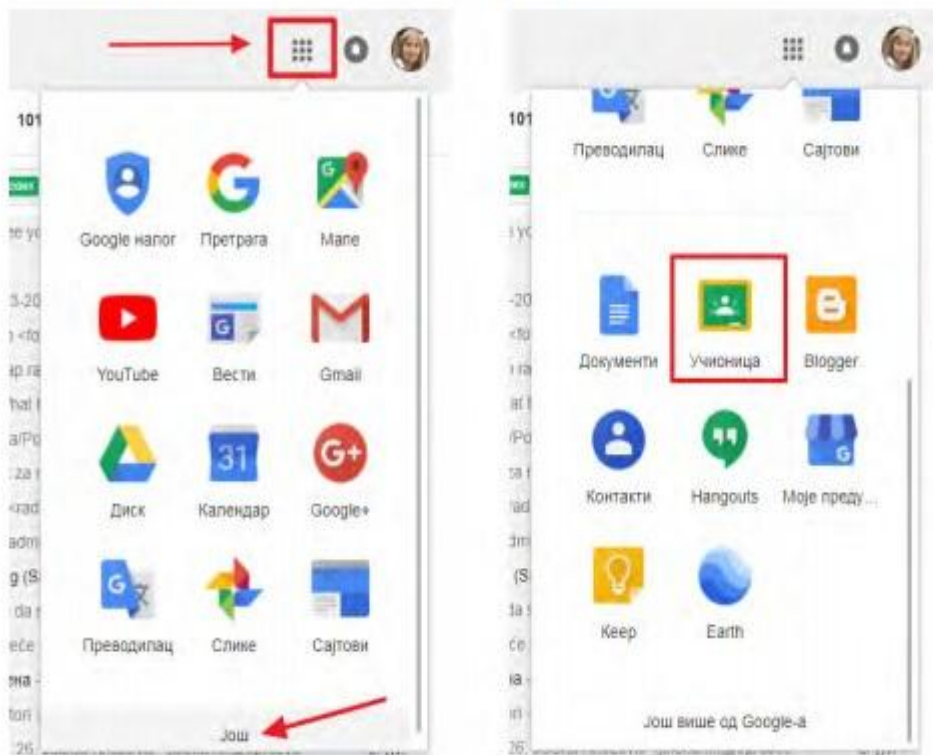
Google налог
Претрага
Мапе
YouTube
Вести
Gmail
Диск
Календар
Google+
Преводилац
Слике
Сајтови
Још

Преводилац
Слике
Сајтови
Документи
Учионица
Blogger
Контакти
Hangouts
Моје преду...
Keep
Earth
Још више од Google-а